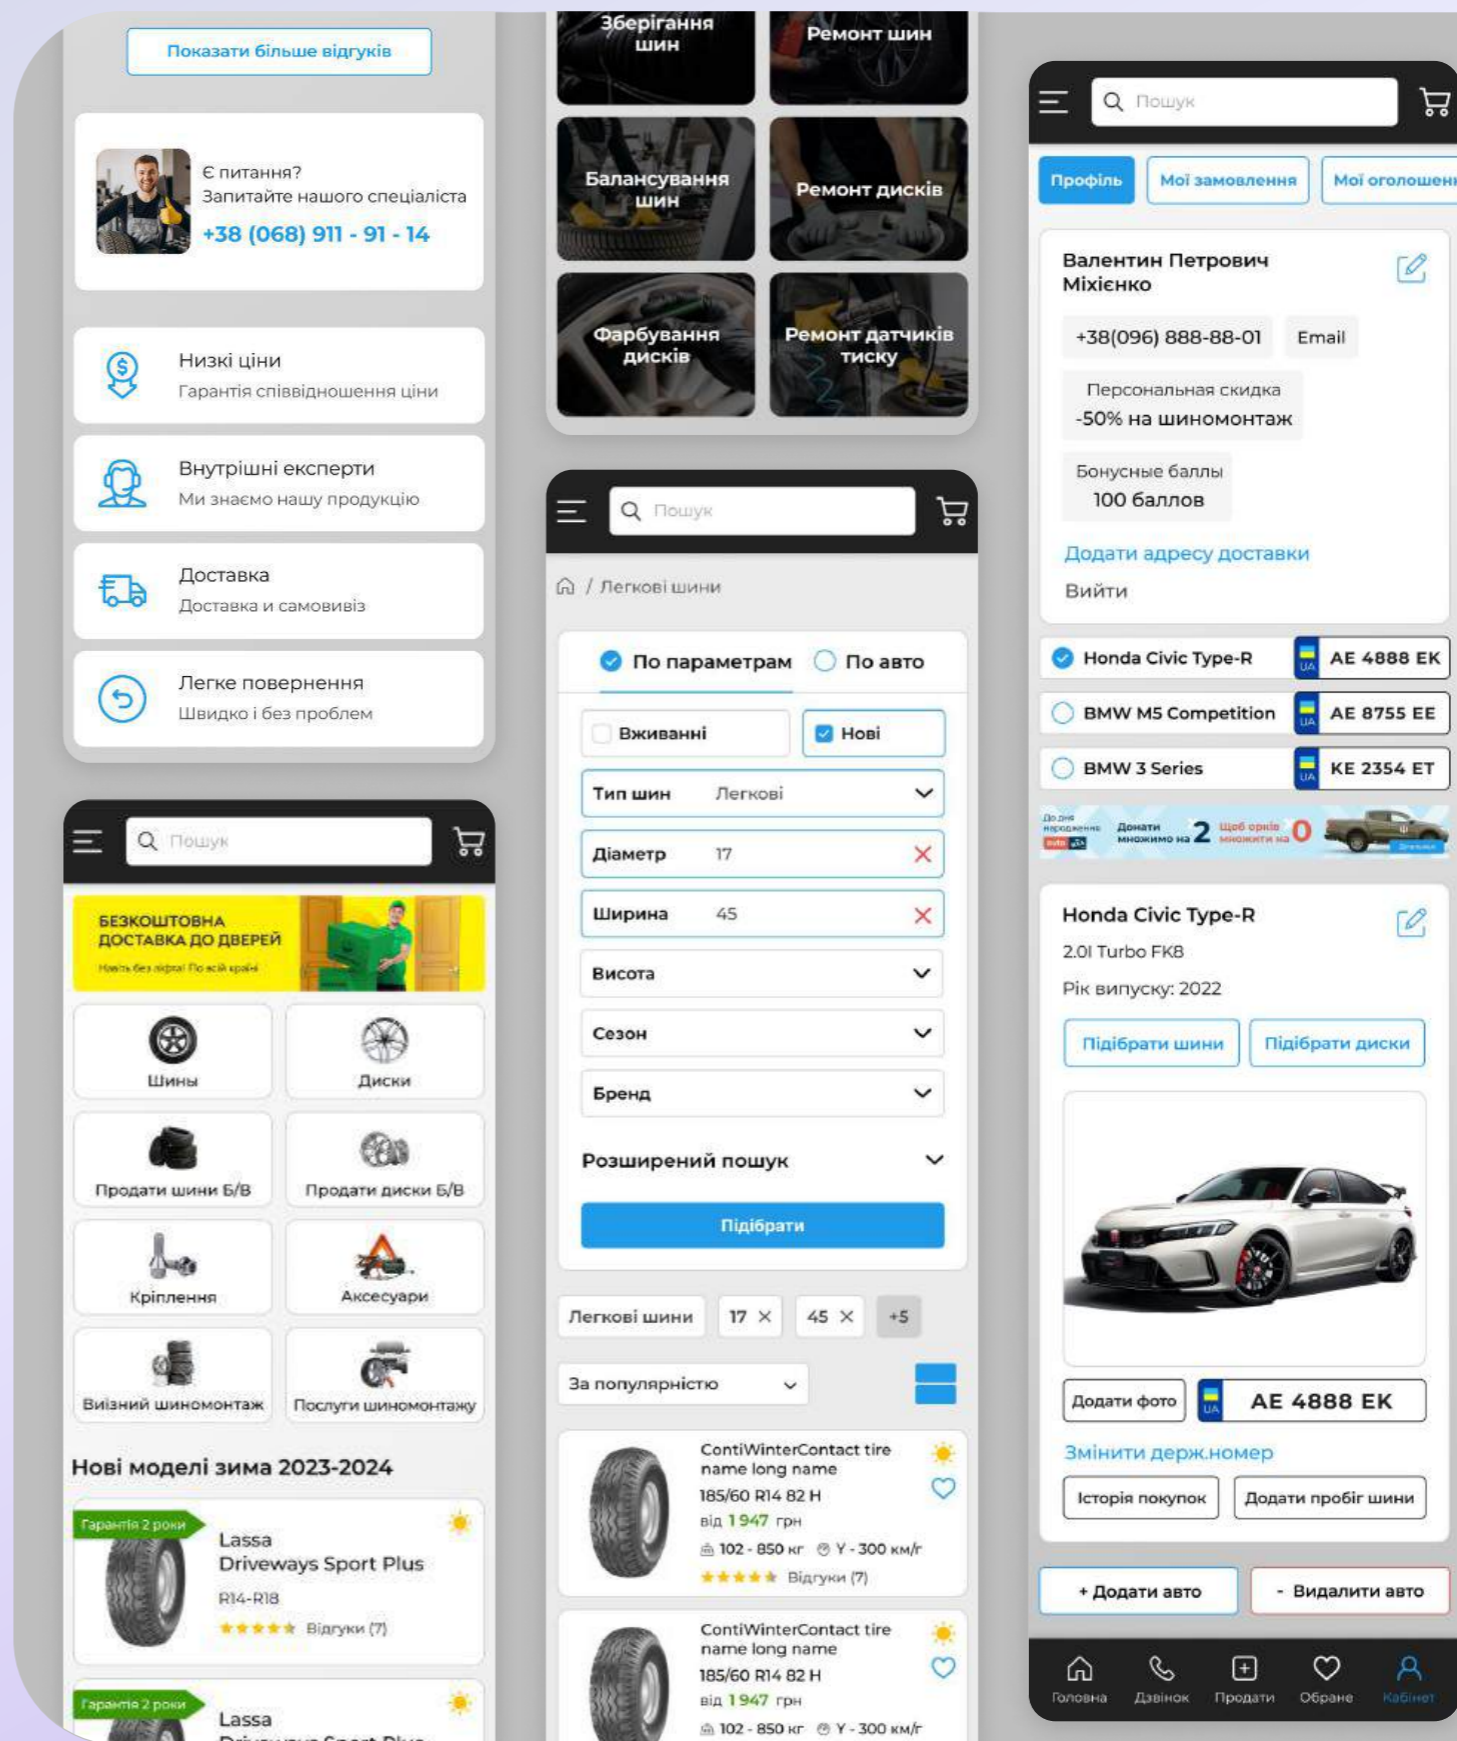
Показати більше відгуків

Є питання?
Запитайте нашого спеціаліста
+38 (068) 911 - 91 - 14

Низькі ціни
Гарантія співвідношення ціни

Внутрішні експерти
Ми знаємо нашу продукцію

Доставка
Доставка и самовивіз

Легке повернення
Швидко і без проблем

Пошук

БЕЗКОШТОВНА ДОСТАВКА ДО ДВЕРЕЙ
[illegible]

Шины
Диски
Продати шини Б/В
Продати диски Б/В
Кріплення
Аксесуари
Виїзний шиномонтаж
Послуги шиномонтажу

Нові моделі зима 2023-2024

Гарантія 2 роки
Lassa
Driveways Sport Plus
R14-R18
★★★★★ Відгуки (7)

Гарантія 2 роки
Lassa

Зберігання шин
Ремонт шин
Балансування шин
Ремонт дисків
Фарбування дисків
Ремонт датчиків тиску

Пошук

/ Легкові шини

По параметрам
По авто

Вживанні
Нові
Тип шин Легкові
Діаметр 17
Ширина 45
Висота
Сезон
Бренд
Розширений пошук
Підібрати

Легкові шини
17 ×
45 ×
+5

За популярністю

ContiWinterContact tire name long name
185/60 R14 82 H
від 1 947 грн
102 - 850 кг Y - 300 км/г
★★★★★ Відгуки (7)

ContiWinterContact tire name long name
185/60 R14 82 H
від 1 947 грн
102 - 850 кг Y - 300 км/г

Пошук

Профіль
Мої замовлення
Мої оголошен

Валентин Петрович Міхієнко
+38(096) 888-88-01
Email
Персональная скидка
-50% на шиномонтаж
Бонусные баллы
100 баллов
Додати адресу доставки
Вийти

Honda Civic Type-R
AE 4888 EK
BMW M5 Competition
AE 8755 EE
BMW 3 Series
KE 2354 ET

Донати множимо на 2
Щоб оріхів множити на 0

Honda Civic Type-R
2.0l Turbo FK8
Рік випуску: 2022
Підібрати шини
Підібрати диски
Додати фото
AE 4888 EK
Змінити держ.номер
Історія покупок
Додати пробіг шини

+ Додати авто
- Видалити авто

Головна
Дзвінок
Продати
Обране
Кабінет